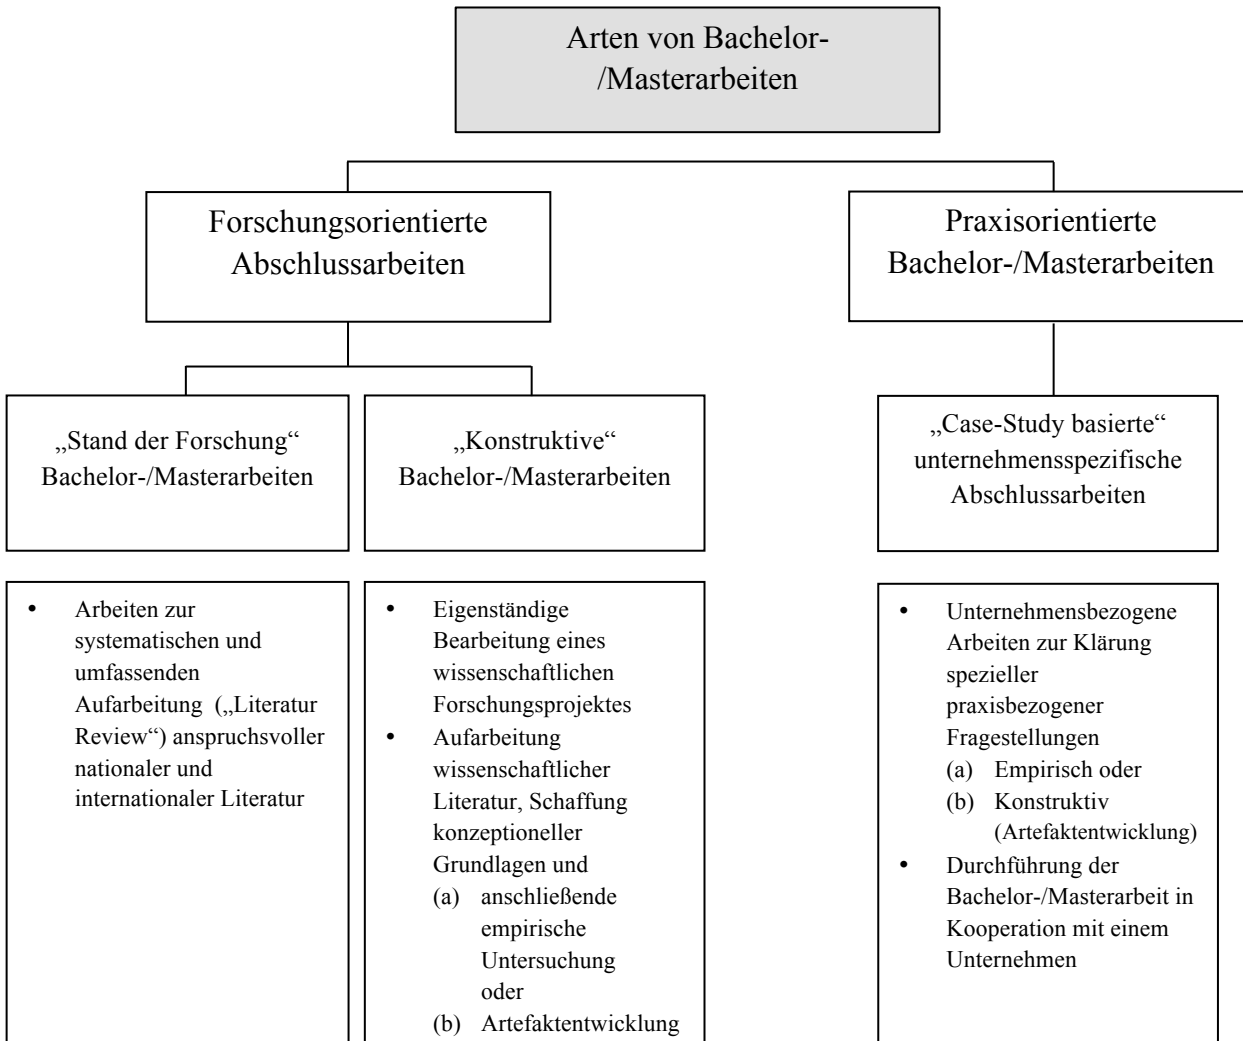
Arten von Bachelor-/Masterarbeiten

Forschungsorientierte Abschlussarbeiten

Praxisorientierte Bachelor-/Masterarbeiten

„Stand der Forschung“ Bachelor-/Masterarbeiten

„Konstruktive“ Bachelor-/Masterarbeiten

„Case-Study basierte“ unternehmensspezifische Abschlussarbeiten

• Arbeiten zur systematischen und umfassenden Aufarbeitung („Literatur Review“) anspruchsvoller nationaler und internationaler Literatur

• Eigenständige Bearbeitung eines wissenschaftlichen Forschungsprojektes
• Aufarbeitung wissenschaftlicher Literatur, Schaffung konzeptioneller Grundlagen und
(a) anschließende empirische Untersuchung oder
(b) Artefaktentwicklung

• Unternehmensbezogene Arbeiten zur Klärung spezieller praxisbezogener Fragestellungen
(a) Empirisch oder
(b) Konstruktiv (Artefaktentwicklung)
• Durchführung der Bachelor-/Masterarbeit in Kooperation mit einem Unternehmen